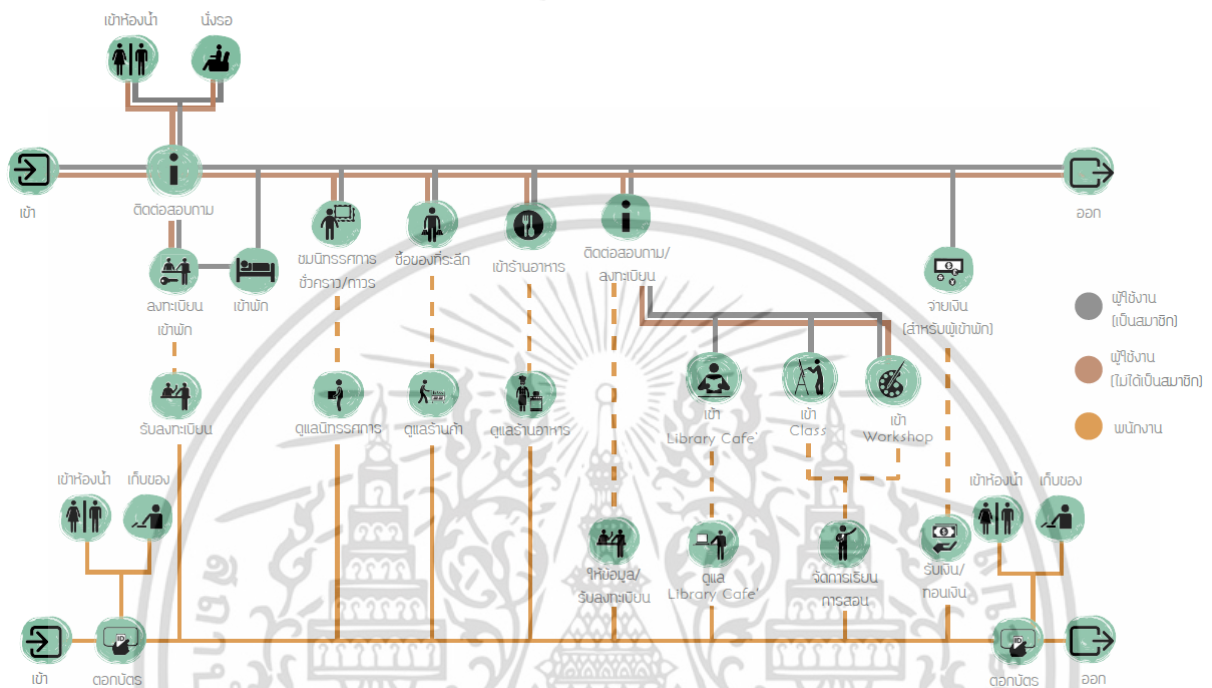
เข้าห้องน้ำ
นั่งรอ

เข้า
ติดต่อสอบถาม
ออก

ลงทะเบียนเข้าพัก
เข้าพัก
ชมนิทรรศการชั่วคราว/ถาวร
ซื้อของที่ระลึก
เข้าร้านอาหาร
ติดต่อสอบถาม/ลงทะเบียน
จ่ายเงิน (สำหรับผู้เข้าพัก)

ผู้ใช้งาน (เป็นสมาชิก)
ผู้ใช้งาน (ไม่ได้เป็นสมาชิก)
พนักงาน

รับลงทะเบียน
ดูแลนิทรรศการ
ดูแลร้านค้า
ดูแลร้านอาหาร
เข้า Library Cafe'
เข้า Class
เข้า Workshop

เข้าห้องน้ำ
เก็บของ
เข้าห้องน้ำ
เก็บของ

ให้ข้อมูล/รับลงทะเบียน
ดูแล Library Cafe'
จัดการเรียนการสอน
รับเงิน/ทอนเงิน

เข้า
ตอกบัตร
ตอกบัตร
ออก